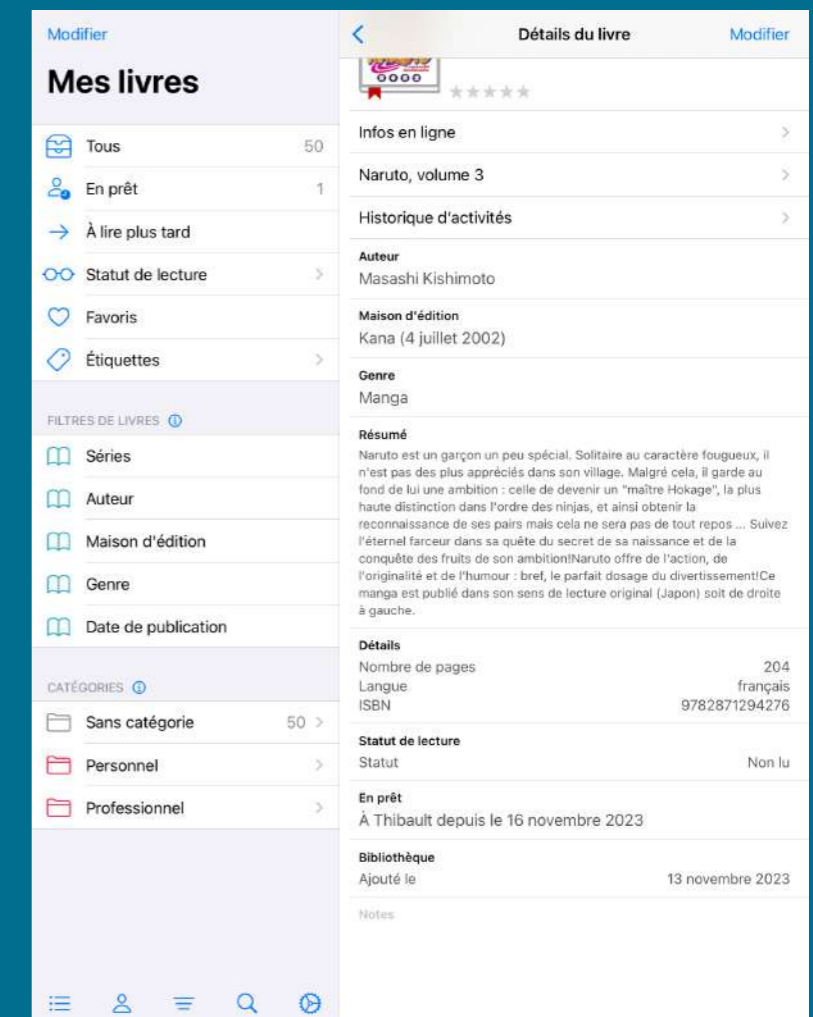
Modifier

Mes livres

Tous 50
En prêt 1
À lire plus tard
Statut de lecture
Favoris
Étiquettes

FILTRES DE LIVRES

Séries
Auteur
Maison d'édition
Genre
Date de publication

CATÉGORIES

Sans catégorie 50
Personnel
Professionnel

Détails du livre
Modifier

Infos en ligne
Naruto, volume 3
Historique d'activités

Auteur
Masashi Kishimoto

Maison d'édition
Kana (4 juillet 2002)

Genre
Manga

Résumé
Naruto est un garçon un peu spécial. Solitaire au caractère fougueux, il n'est pas des plus appréciés dans son village. Malgré cela, il garde au fond de lui une ambition : celle de devenir un "maître Hokage", la plus haute distinction dans l'ordre des ninjas, et ainsi obtenir la reconnaissance de ses pairs mais cela ne sera pas de tout repos ... Suivez l'éternel farceur dans sa quête du secret de sa naissance et de la conquête des fruits de son ambition!Naruto offre de l'action, de l'originalité et de l'humour : bref, le parfait dosage du divertissement!Ce manga est publié dans son sens de lecture original (Japon) soit de droite à gauche.

Détails
Nombre de pages 204
Langue français
ISBN 9782871294276

Statut de lecture
Statut Non lu

En prêt
À Thibault depuis le 16 novembre 2023

Bibliothèque
Ajouté le 13 novembre 2023

Notes